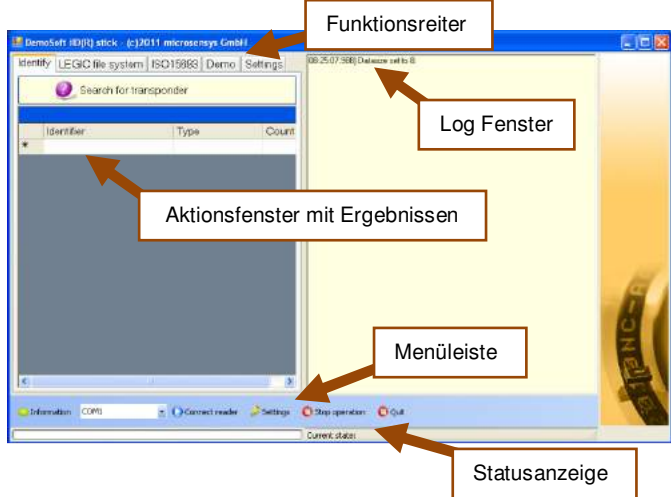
DemoSoft ID(R) stick - (c)2011 microsensys GmbH

Funktionsreiter

Identify | LEGIC file system | ISO15693 | Demo | Settings

Search for transponder

| Identifier | Type | Count |
|---|---|---|
| * | | |

08:25:07.588| Datasize set to 8

Log Fenster

Aktionsfenster mit Ergebnissen

Menüleiste

Information COM1 Connect reader Settings Stop operation Quit

Current state:

Statusanzeige